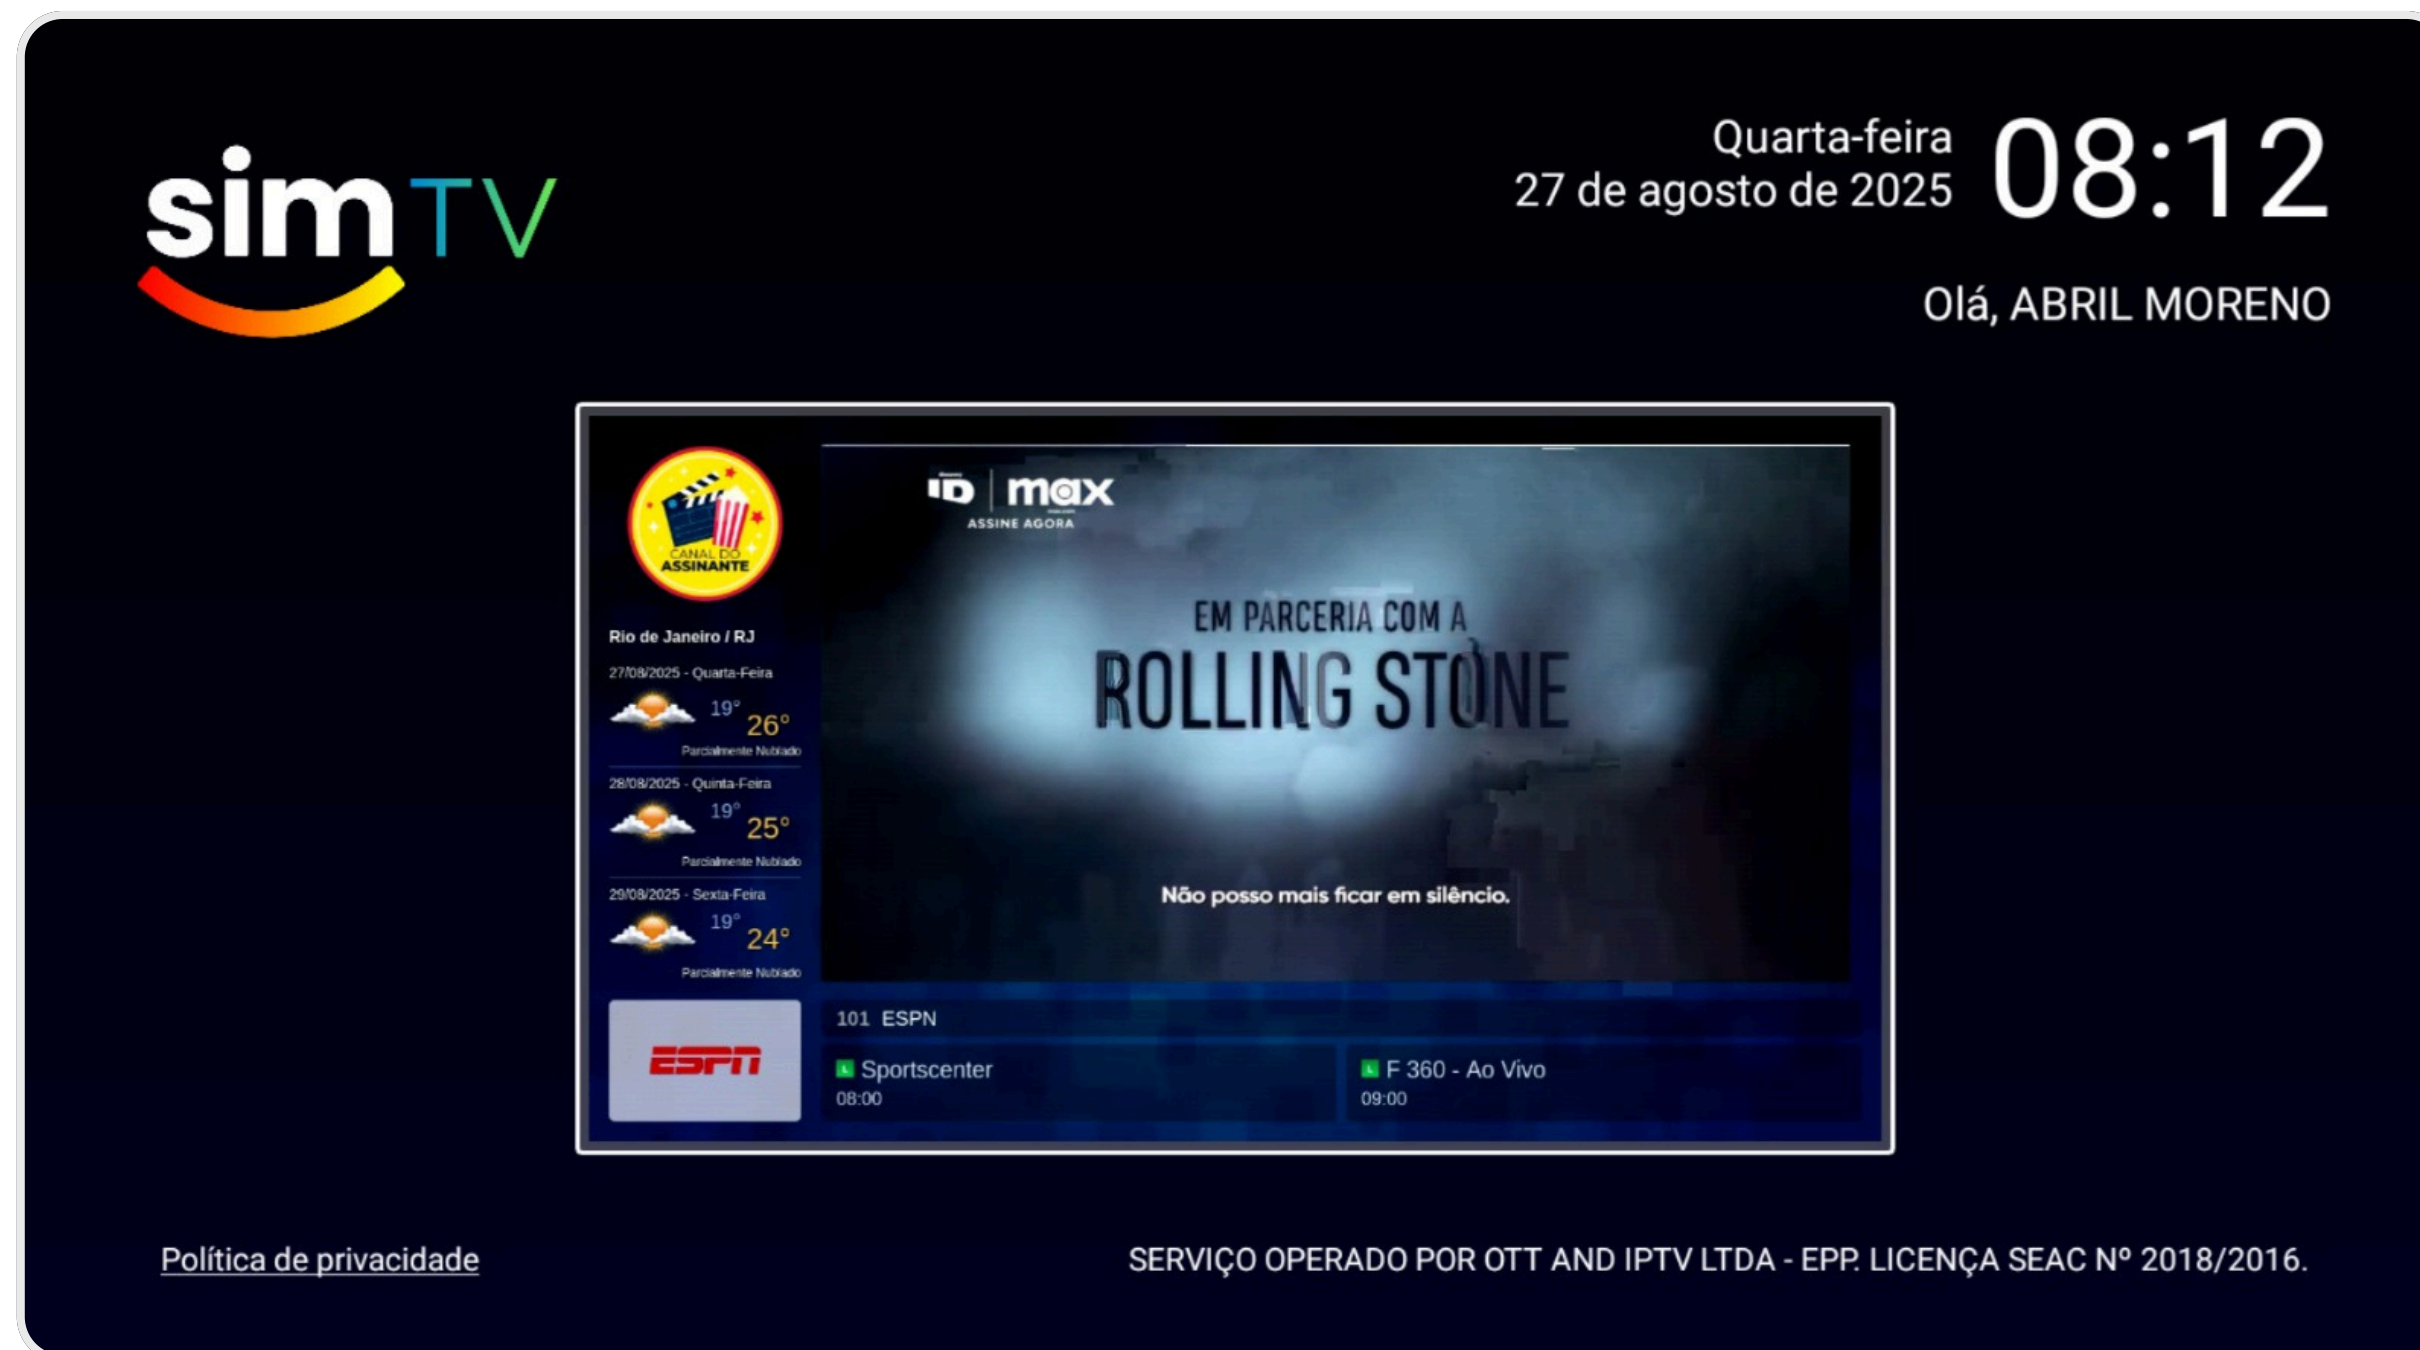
simTV

Quarta-feira
27 de agosto de 2025
08:12

Olá, ABRIL MORENO

CANAL DO ASSINANTE

Rio de Janeiro / RJ

27/08/2025 - Quarta-Feira
19° 26°
Parcialmente Nublado

28/08/2025 - Quinta-Feira
19° 25°
Parcialmente Nublado

29/08/2025 - Sexta-Feira
19° 24°
Parcialmente Nublado

ID | max
ASSINE AGORA

EM PARCERIA COM A
ROLLING STONE

Não posso mais ficar em silêncio.

ESPN

101 ESPN

Sportscenter
08:00

F 360 - Ao Vivo
09:00

Política de privacidade

SERVIÇO OPERADO POR OTT AND IPTV LTDA - EPP. LICENÇA SEAC Nº 2018/2016.